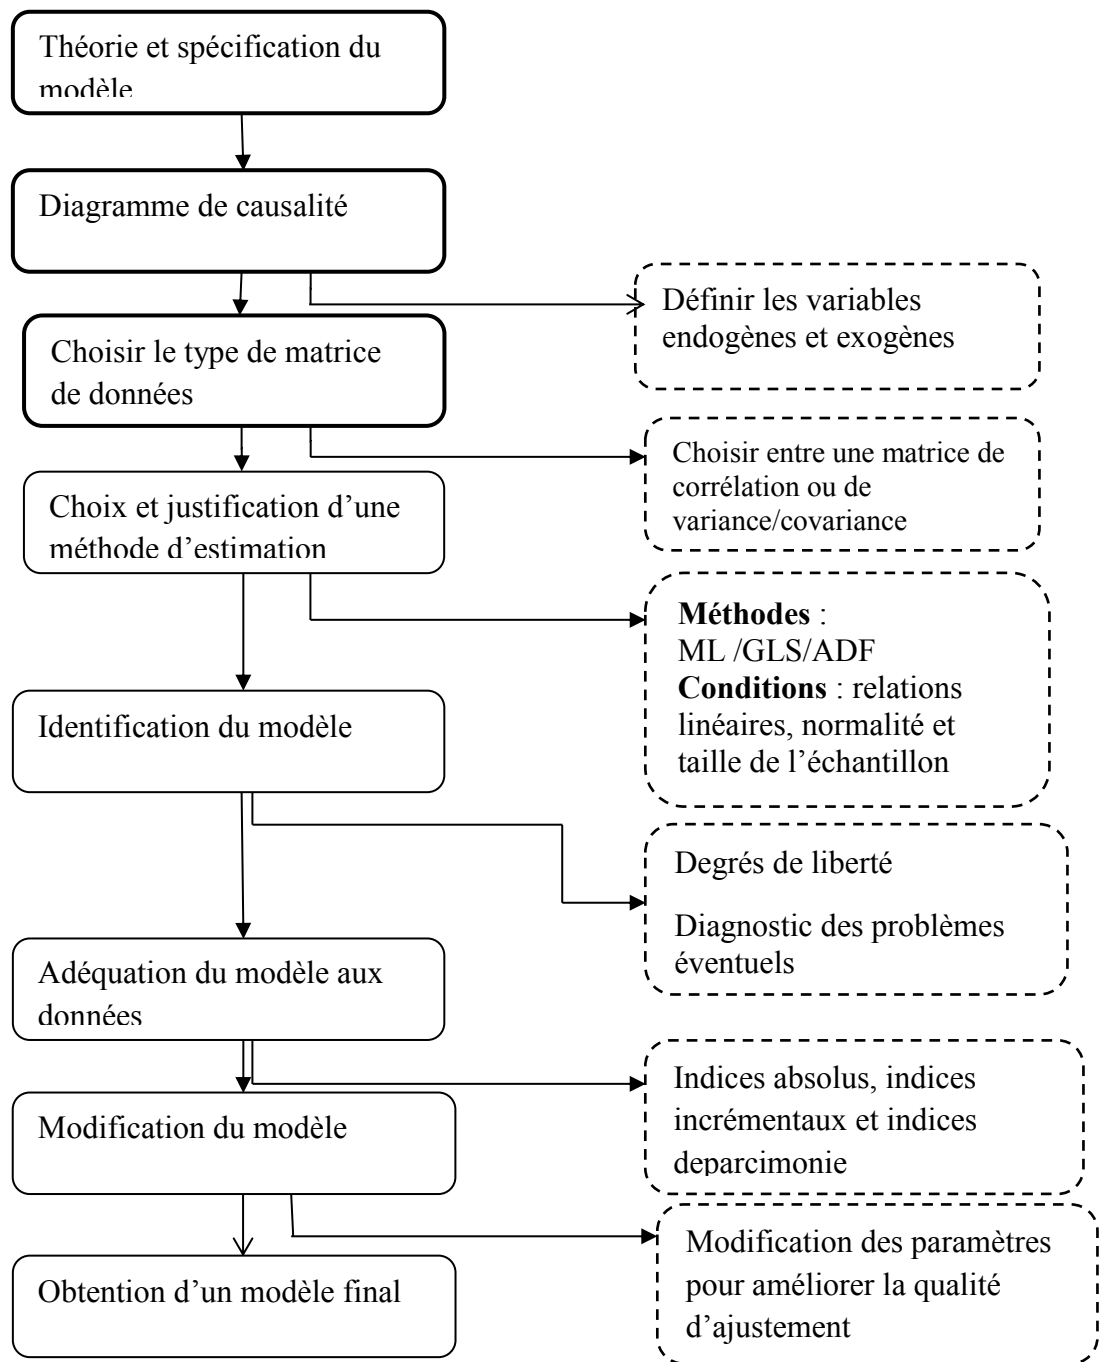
Théorie et spécification du modèle

Diagramme de causalité

Définir les variables endogènes et exogènes

Choisir le type de matrice de données

Choisir entre une matrice de corrélation ou de variance/covariance

Choix et justification d'une méthode d'estimation

**Méthodes** : ML /GLS/ADF
**Conditions** : relations linéaires, normalité et taille de l'échantillon

Identification du modèle

Degrés de liberté

Diagnostic des problèmes éventuels

Adéquation du modèle aux données

Indices absolus, indices incrémentaux et indices deparcimonie

Modification du modèle

Modification des paramètres pour améliorer la qualité d'ajustement

Obtention d'un modèle final